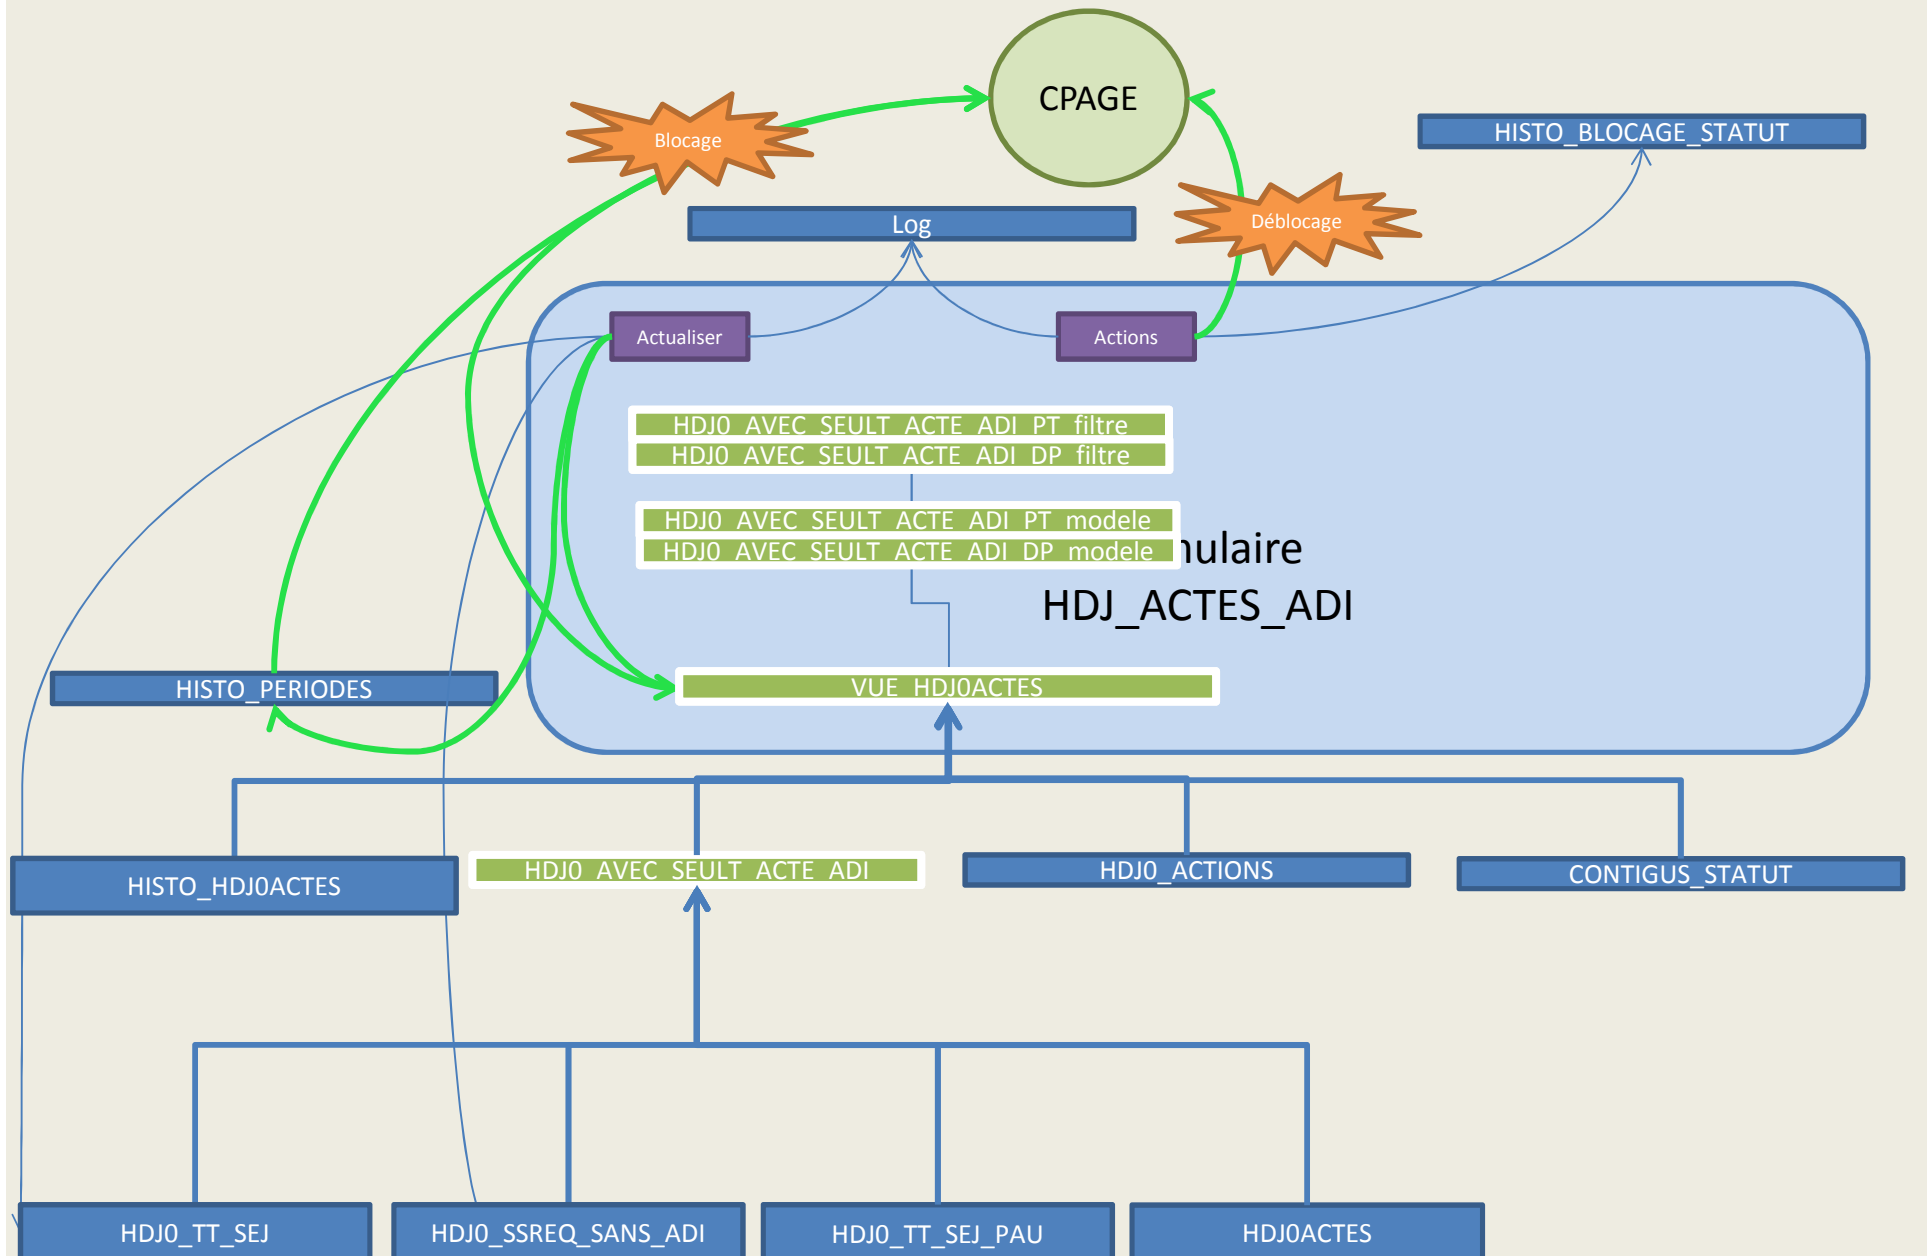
CPAGE

Blocage

HISTO_BLOCAGE_STATUT

Log

Déblocage

Actualiser

Actions

HDJ0_AVEC_SEULT_ACTE_ADI_PT_filtre
HDJ0_AVEC_SEULT_ACTE_ADI_DP_filtre

HDJ0_AVEC_SEULT_ACTE_ADI_PT_modele
HDJ0_AVEC_SEULT_ACTE_ADI_DP_modele

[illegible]ulaire
HDJ_ACTES_ADI

HISTO_PERIODES

VUE_HDJ0ACTES

HISTO_HDJ0ACTES

HDJ0_AVEC_SEULT_ACTE_ADI

HDJ0_ACTIONS

CONTIGUS_STATUT

HDJ0_TT_SEJ

HDJ0_SSREQ_SANS_ADI

HDJ0_TT_SEJ_PAU

HDJ0ACTES